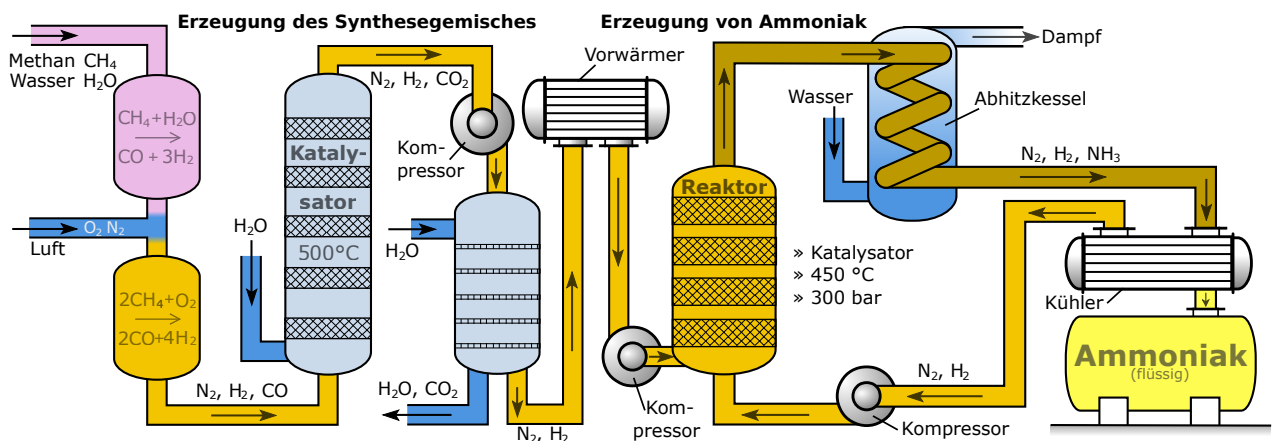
Erzeugung des Synthesegemisches

Erzeugung von Ammoniak

Methan $CH_4$
Wasser $H_2O$

$CH_4+H_2O$
$\rightarrow$
$CO+3H_2$

Luft

$O_2$ $N_2$

$2CH_4+O_2$
$\rightarrow$
$2CO+4H_2$

$N_2$, $H_2$, CO

$H_2O$

Kataly-
sator
500°C

$N_2$, $H_2$, $CO_2$

Kom-
pressor

$H_2O$

$H_2O$, $CO_2$

$N_2$, $H_2$

Vorwärmer

Reaktor

Kom-
pressor

Wasser

Dampf

Abhitzkessel

$N_2$, $H_2$, $NH_3$

» Katalysator
» 450 °C
» 300 bar

Kühler

Ammoniak
(flüssig)

$N_2$, $H_2$

Kompressor